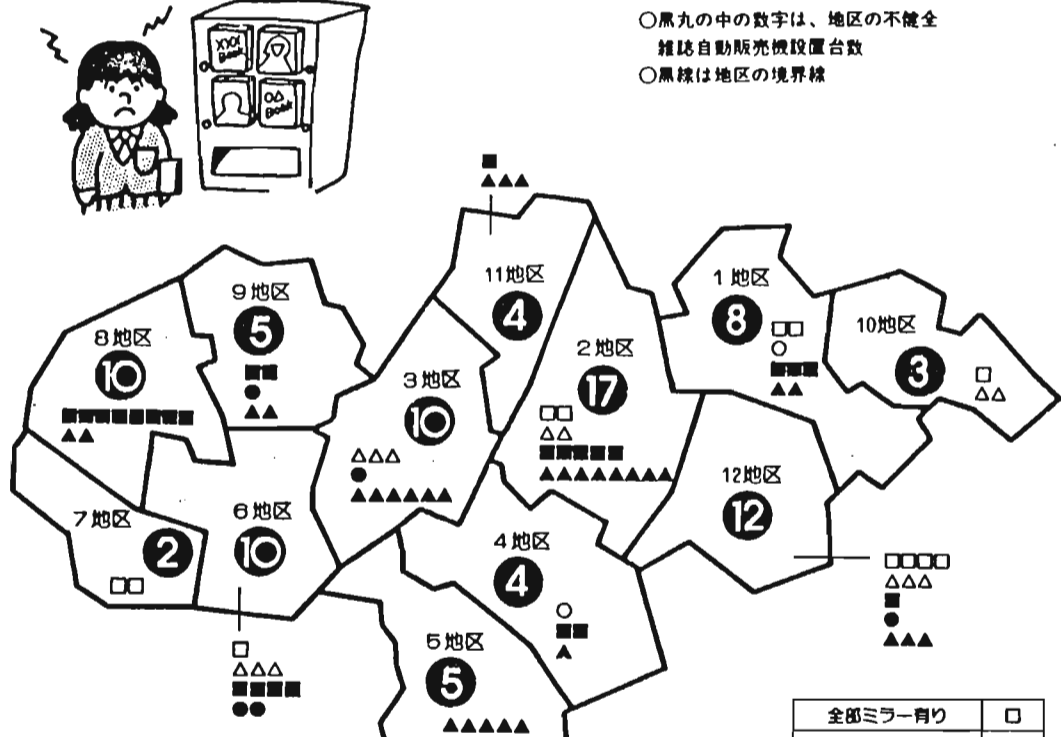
○黒丸の中の数字は、地区の不健全雑誌自動販売機設置台数
○黒線は地区の境界線

XXX Book
OO Book

11地区
4

9地区
5

8地区
10

1地区
8

10地区
3

2地区
17

3地区
10

12地区
12

7地区
2

6地区
10

4地区
4

5地区
5

| 全部ミラー有り | □ |
|---|---|